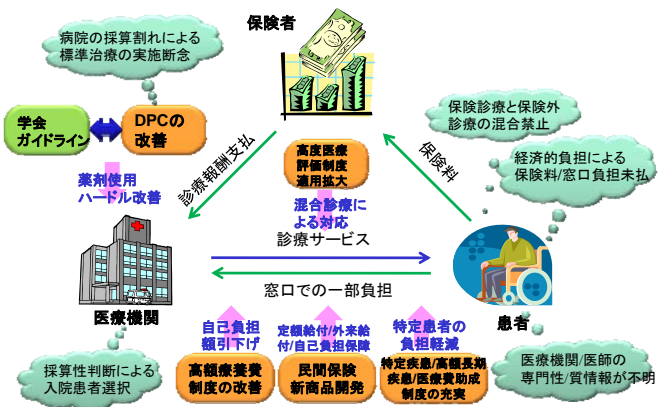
保険者

病院の採算割れによる標準治療の実施断念

学会ガイドライン

DPCの改善

診療報酬支払

高度医療評価制度適用拡大

保険料

保険診療と保険外診療の混合禁止

経済的負担による保険料/窓口負担未払

薬剤使用ハードル改善

混合診療による対応

診療サービス

窓口での一部負担

医療機関

患者

自己負担額引下げ

定額給付/外来給付/自己負担保障

特定患者の負担軽減

採算性判断による入院患者選択

高額療養費制度の改善

民間保険新商品開発

特定疾患/高額長期疾患/医療費助成制度の充実

医療機関/医師の専門性/質情報が不明